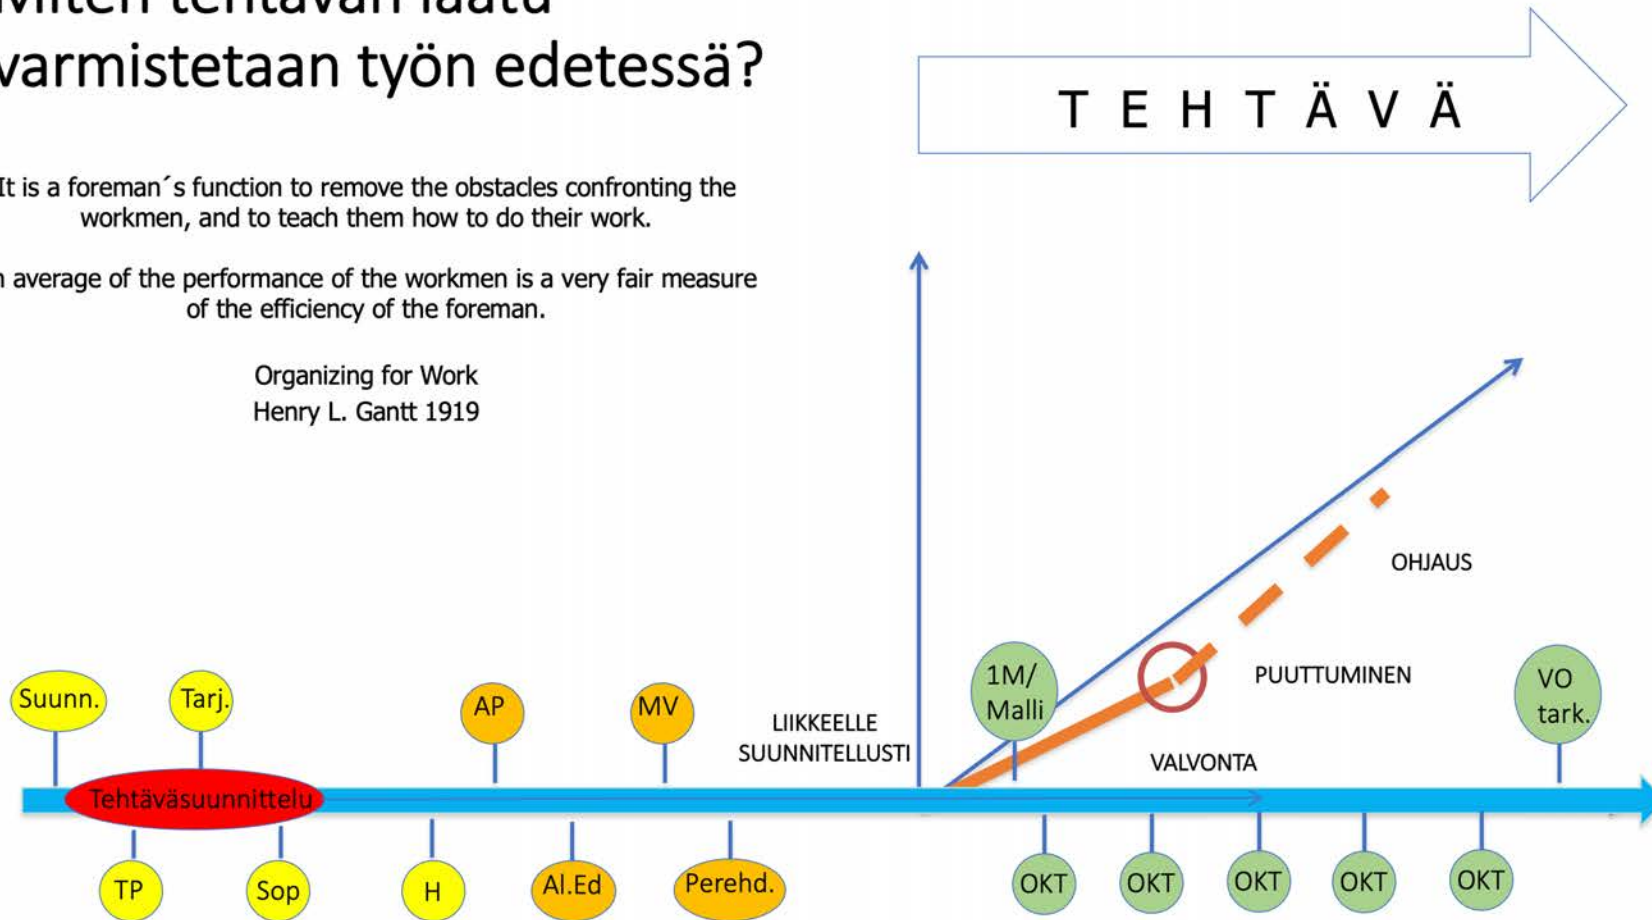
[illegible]
varmistetaan työn edetessä?

T E H T Ä V Ä

It is a foreman´s function to remove the obstacles confronting the workmen, and to teach them how to do their work.

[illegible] average of the performance of the workmen is a very fair measure of the efficiency of the foreman.

Organizing for Work
Henry L. Gantt 1919

OHJAUS

PUUTTUMINEN

1M/ Malli

VO tark.

LIIKKEELLE SUUNNITELLUSTI

VALVONTA

Suunn.

Tarj.

AP

MV

Tehtäväsuunnittelu

TP

Sop

H

Al.Ed

Perehd.

OKT

OKT

OKT

OKT

OKT